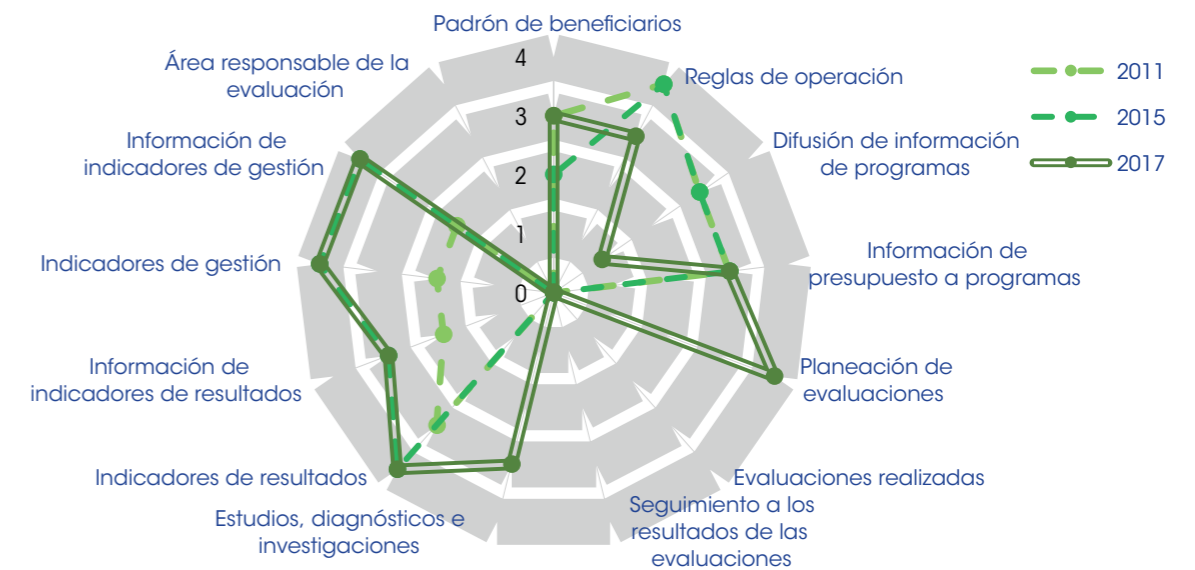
Padrón de beneficiarios

4

3

2

1

0

Reglas de operación

Difusión de información de programas

Información de presupuesto a programas

Planeación de evaluaciones

Evaluaciones realizadas

Seguimiento a los resultados de las evaluaciones

Estudios, diagnósticos e investigaciones

Indicadores de resultados

Información de indicadores de resultados

Indicadores de gestión

Información de indicadores de gestión

Área responsable de la evaluación

2011

2015

2017